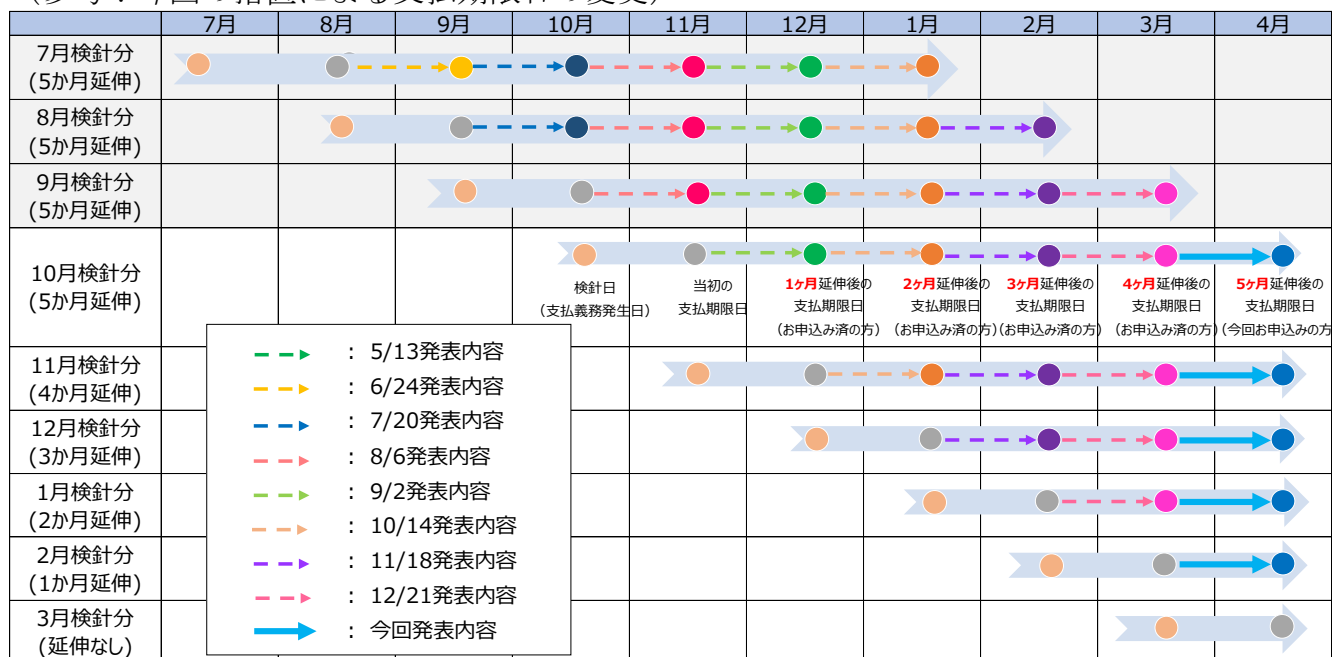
(参考)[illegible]

|  | 7月 | 8月 | 9月 | 10月 | 11月 | 12月 | 1月 | 2月 | 3月 | 4月 |
|---|---|---|---|---|---|---|---|---|---|---|
| 7月検針分 (5か月延伸) | | | | | | | | | | |
| 8月検針分 (5か月延伸) | | | | | | | | | | |
| 9月検針分 (5か月延伸) | | | | | | | | | | |
| 10月検針分 (5か月延伸) | | | | 検針日 (支払義務発生日) | 当初の 支払期限日 | 1ヶ月延伸後の 支払期限日 (お申込み済の方) | 2ヶ月延伸後の 支払期限日 (お申込み済の方) | 3ヶ月延伸後の 支払期限日 (お申込み済の方) | 4ヶ月延伸後の 支払期限日 (お申込み済の方) | 5ヶ月延伸後の 支払期限日 (今回お申込みの方) |
| 11月検針分 (4か月延伸) | | | | | | | | | | |
| 12月検針分 (3か月延伸) | | | | | | | | | | |
| 1月検針分 (2か月延伸) | | | | | | | | | | |
| 2月検針分 (1か月延伸) | | | | | | | | | | |
| 3月検針分 (延伸なし) | | | | | | | | | | |

: 5/13発表内容
: 6/24発表内容
: 7/20発表内容
: 8/6発表内容
: 9/2発表内容
: 10/14発表内容
: 11/18発表内容
: 12/21発表内容
: 今回発表内容